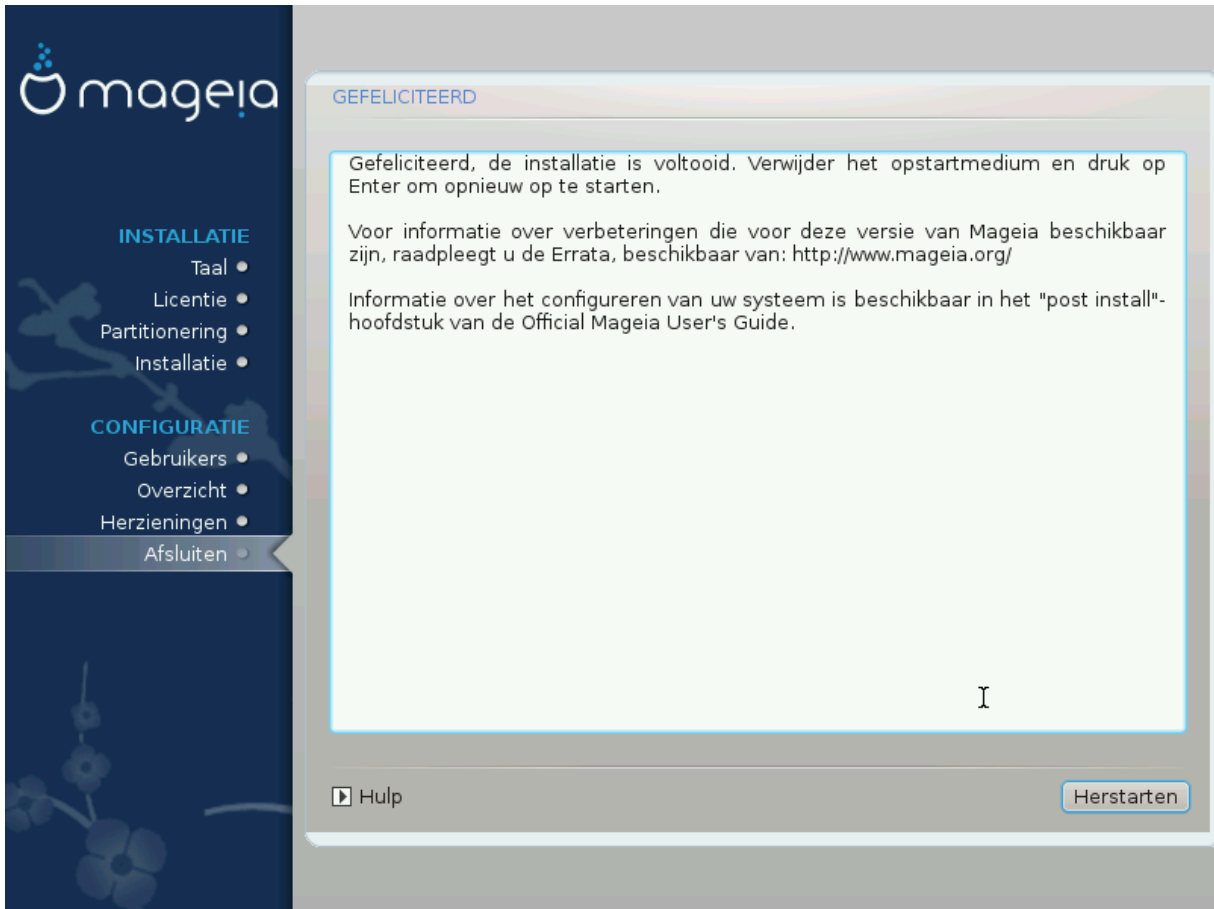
mageia

INSTALLATIE
Taal
Licentie
Partitionering
Installatie

CONFIGURATIE
Gebruikers
Overzicht
Herzieningen
Afsluiten

GEFELICITEERD

Gefeliciteerd, de installatie is voltooid. Verwijder het opstartmedium en druk op Enter om opnieuw op te starten.

Voor informatie over verbeteringen die voor deze versie van Mageia beschikbaar zijn, raadpleegt u de Errata, beschikbaar van: http://www.mageia.org/

Informatie over het configureren van uw systeem is beschikbaar in het "post install"-hoofdstuk van de Official Mageia User's Guide.

Hulp

Herstarten